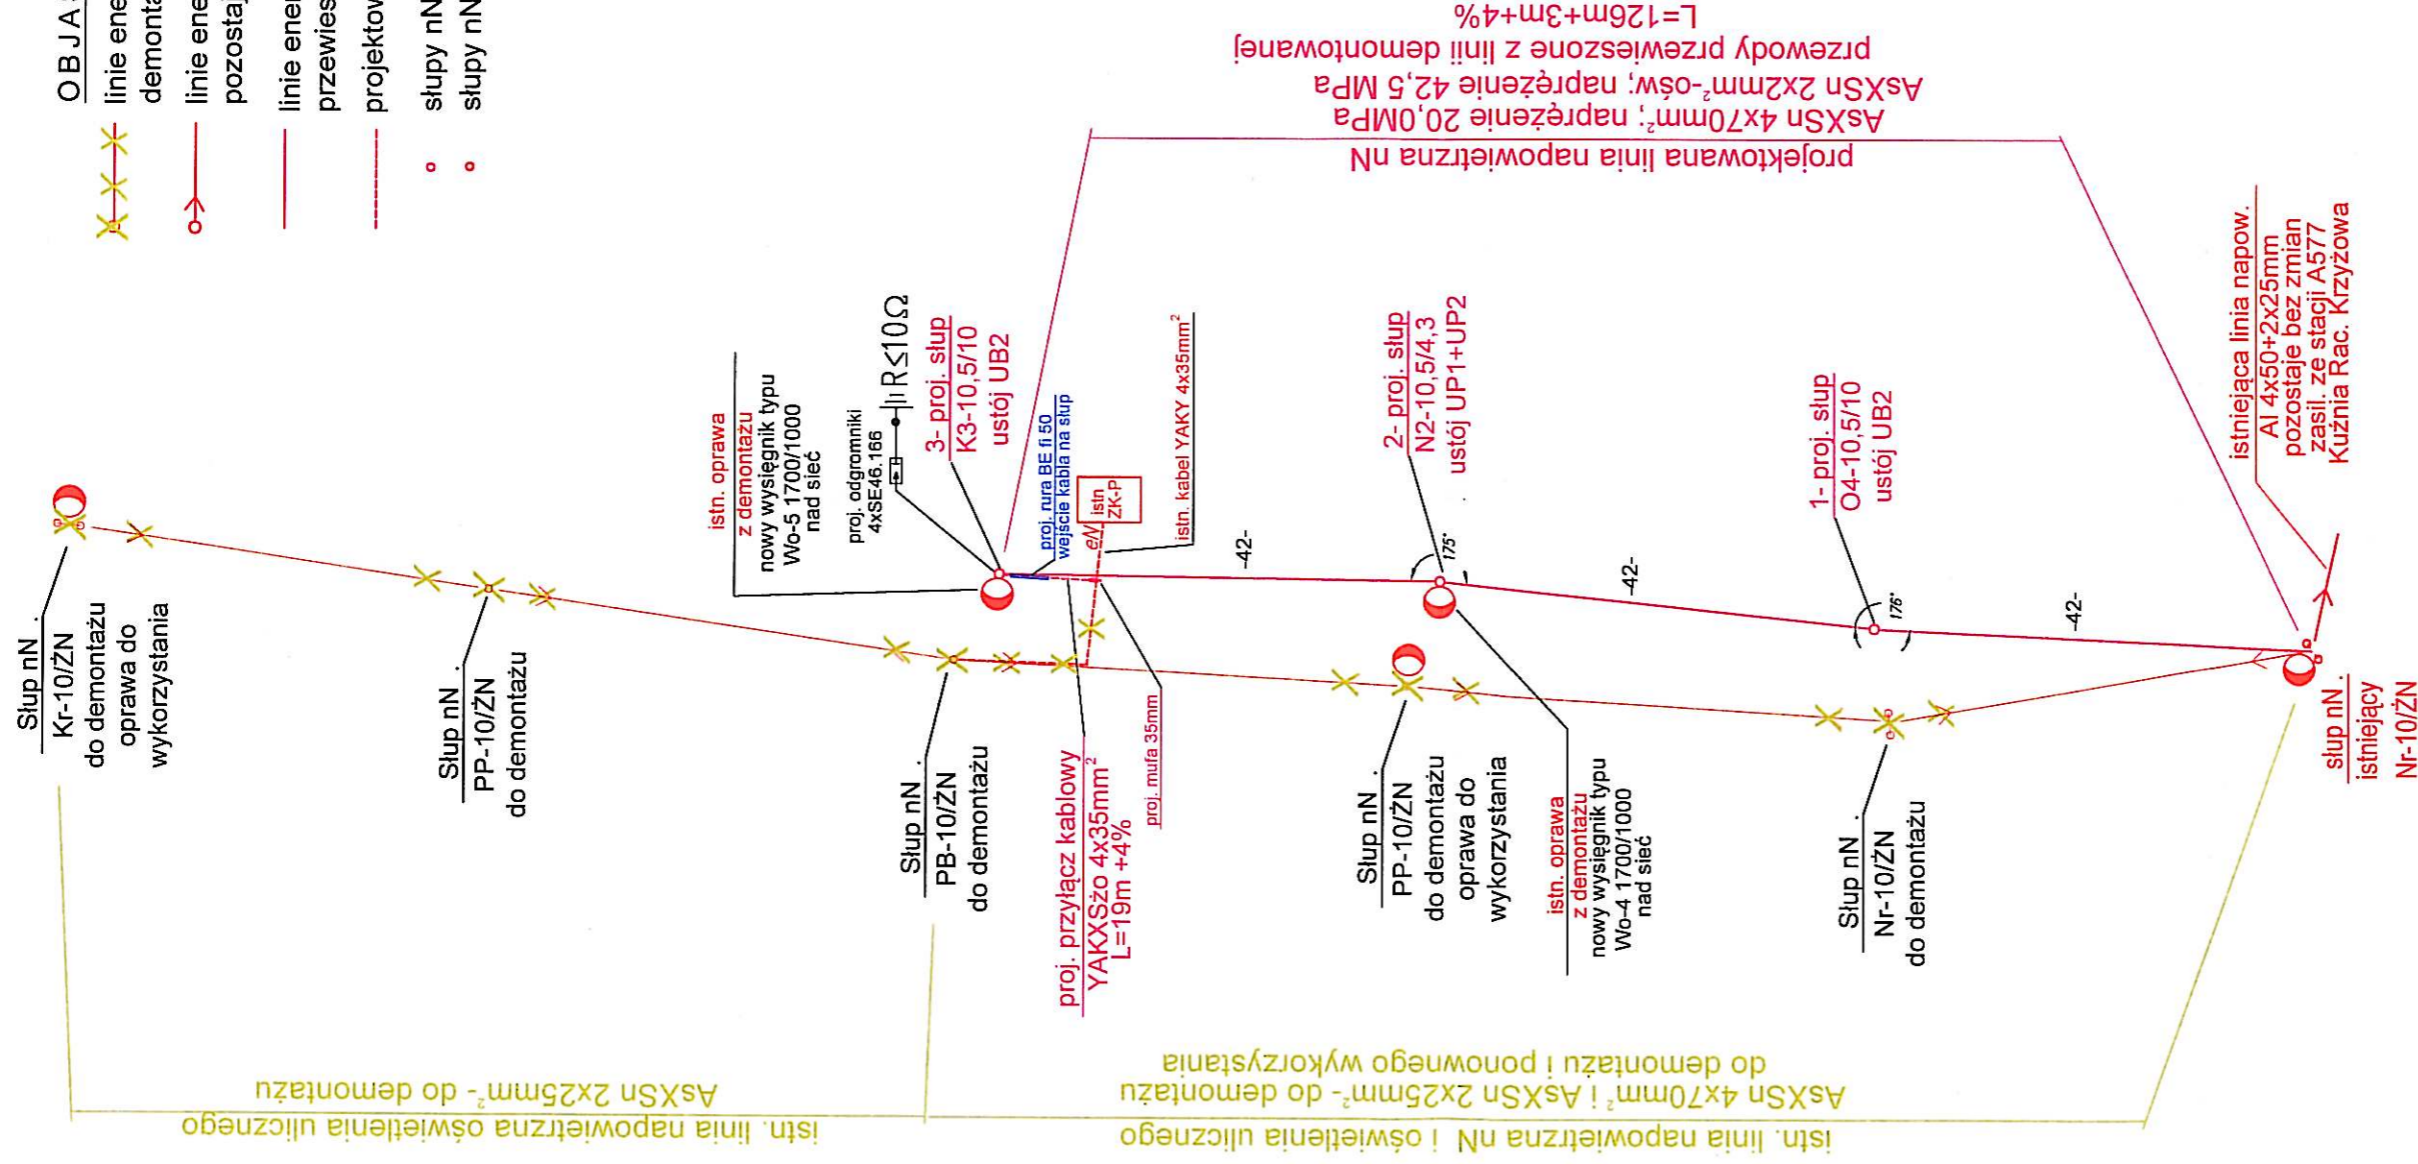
OBJAŚ
linie ene
demonta
linie ene
pozostaj
linie ene
przewies
projektow
słupy nN
słupy nN

projektowana linia napowietrzna nN
AsXSn 4x70mm$^2$; naprężenie 20,0MPa
AsXSn 2x2mm$^2$-ośw; naprężenie 42,5 MPa
przewody przewieszone z linii demontowanej
L=126m+3m+4%

istniejąca linia napow.
Al 4x50+2x25mm
pozostaje bez zmian
zasil. ze stacji A577
Kuźnia Rac. Krzyżowa

1- proj. słup
O4-10,5/10
ustój UB2

2- proj. słup
N2-10,5/4,3
ustój UP1+UP2

3- proj. słup
K3-10,5/10
ustój UB2

R≤10Ω
proj. odgromniki
4xSE46.166

istn. oprawa
z demontażu
nowy wysięgnik typu
Wo-5 1700/1000
nad sieć

proj. rura BE fi 50
wejście kabla na słup

istn. ZK-P

istn. kabel YAKY 4x35mm$^2$

-42-
175°
-42-
176°
-42-

Słup nN
Kr-10/ŻN
do demontażu
oprawa do
wykorzystania

Słup nN
PP-10/ŻN
do demontażu

Słup nN
PB-10/ŻN
do demontażu

proj. przyłącz kablowy
YAKXSżo 4x35mm$^2$
L=19m +4%

proj. mufa 35mm

Słup nN
PP-10/ŻN
do demontażu
oprawa do
wykorzystania

istn. oprawa
z demontażu
nowy wysięgnik typu
Wo-4 1700/1000
nad sieć

Słup nN
Nr-10/ŻN
do demontażu

słup nN
istniejący
Nr-10/ŻN

istn. linia napowietrzna oświetlenia ulicznego
AsXSn 2x25mm$^2$- do demontażu

istn. linia napowietrzna nN i oświetlenia ulicznego
AsXSn 4x70mm$^2$ i AsXSn 2x25mm$^2$- do demontażu
do demontażu i ponownego wykorzystania